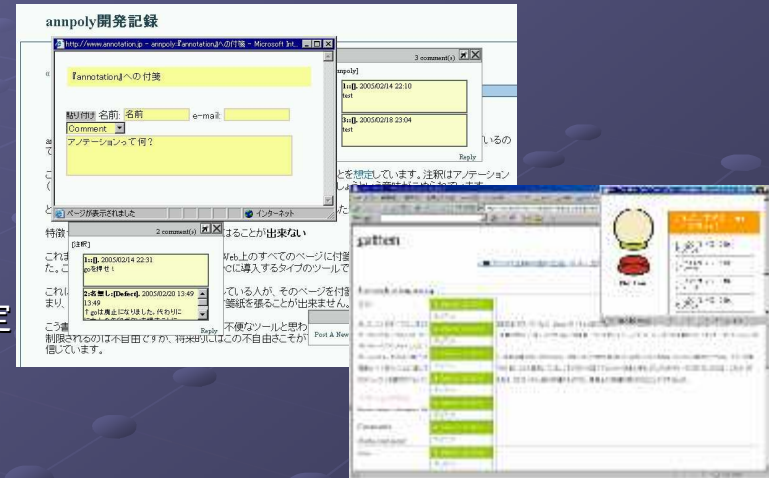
annpoly開発記録

http://www.annotation.jp - annpoly『annotation』への付箋 - Microsoft Int...

『annotation』への付箋

貼り付け 名前: 名前 e-mail:

Comment

アノテーションって 何？

ページが表示されました

インターネット

3 comment(s)

annpoly]

1st[]. 2005/02/14 22:10
test

3rd[]. 2005/02/18 23:04
test

Reply

いるの

とを想定しています。注釈はアノテーション

特徴 ることが出来ない

これ Web上のすべてのページに付箋
た。こ に導入するタイプのツールで

これ ている人が、そのページを付
まり、 箋紙を張ることが出来ません。

こう書 不便なツールと思わ
制限されるのは不自由ですが、将来的にはこの不自由さこそが
信しています。

2 comment(s)

[注釈]

1st[]. 2005/02/14 22:31
goを伴せ！

2:名無し[Defect]. 2005/02/20 13:49
13:49
↑goは廃止になりました。代わりに

Reply

Post A New

pitten

Comments

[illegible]